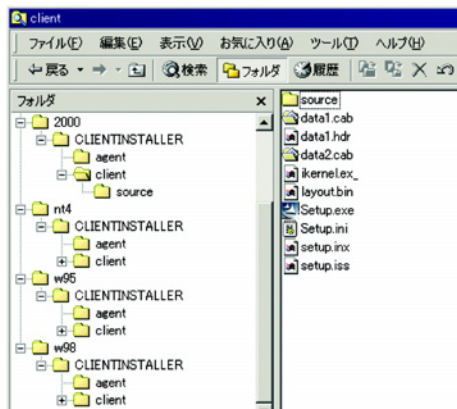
client

ファイル(F) 編集(E) 表示(V) お気に入り(A) ツール(T) ヘルプ(H)

戻る 検索 フォルダ 履歴

フォルダ ×

2000
CLIENTINSTALLER
agent
client
source
nt4
CLIENTINSTALLER
agent
client
w95
CLIENTINSTALLER
agent
client
w98
CLIENTINSTALLER
agent
client

source
data1.cab
data1.hdr
data2.cab
ikernel.ex_
layout.bin
Setup.exe
Setup.ini
setup.inx
setup.iss